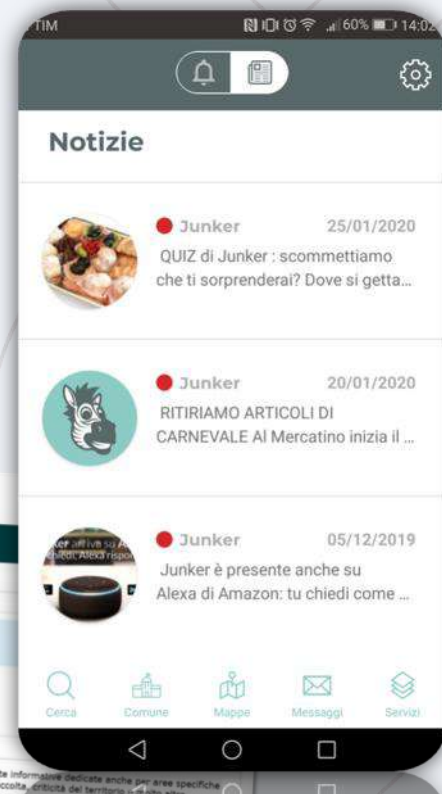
TIM
60% 14:02

Notizie

Junker 25/01/2020
QUIZ di Junker : scommettiamo che ti sorprenderai? Dove si getta...

Junker 20/01/2020
RITIRIAMO ARTICOLI DI CARNEVALE Al Mercatino inizia il ...

Junker 05/12/2019
Junker è presente anche su Alexa di Amazon: tu chiedi come ...

Cerca
Comune
Mappe
Messaggi
Servizi

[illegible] informative dedicate anche per aree specifiche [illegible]ccolta, criticità del territorio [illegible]